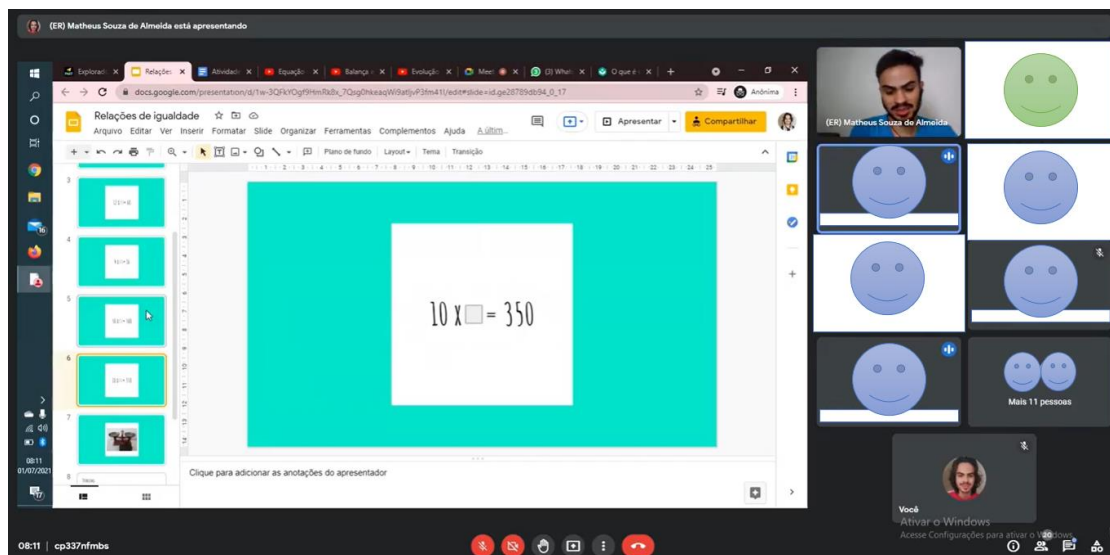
(ER) Matheus Souza de Almeida está apresentando

Exploraç | Relações | Atividad | Equação | Balança | Evolução | Meet | (3) Whats | O que é

docs.google.com/presentation/d/1w-3QFkYOgf9HmRk8x_7Qsg0hkeaqWi9atljvP3fm41I/edit#slide=id.ge28789db94_0_17

Anônima

Relações de igualdade

Arquivo Editar Ver Inserir Formatar Slide Organizar Ferramentas Complementos Ajuda A última...

Apresentar

Compartilhar

Plano de fundo Layout Tema Transição

3
4
5
6
7
8

$10 \times \square = 350$

Clique para adicionar as anotações do apresentador

(ER) Matheus Souza de Almeida

Mais 11 pessoas

Você

Ativar o Windows
Acesse Configurações para ativar o Windows.

08:11
01/07/2021

08:11 | cp337nfmbs

20